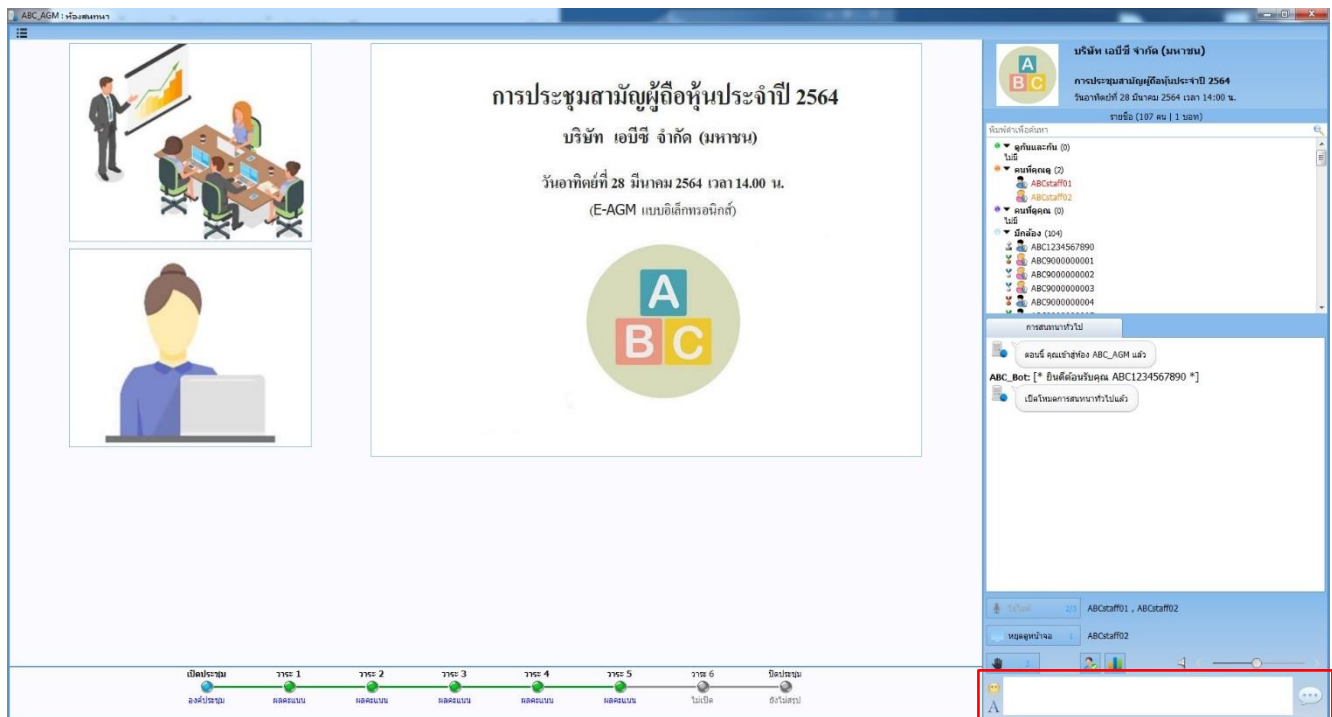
ABC_AGM : ห้องสนทนา

การประชุมสามัญผู้ถือหุ้นประจำปี 2564

บริษัท เอบีซี จำกัด (มหาชน)

วันอาทิตย์ที่ 28 มีนาคม 2564 เวลา 14.00 น.

(E-AGM แบบอิเล็กทรอนิกส์)

A B C

บริษัท เอบีซี จำกัด (มหาชน)

การประชุมสามัญผู้ถือหุ้นประจำปี 2564

วันอาทิตย์ที่ 28 มีนาคม 2564 เวลา 14:00 น.

รายชื่อ (107 คน | 1 บอท)

พิมพ์คำเพื่อค้นหา

ดูกันและกัน (0)
ไม่มี
คนที่คุณดู (2)
ABCstaff01
ABCstaff02
คนที่ดูคุณ (0)
ไม่มี
มีกล้อง (104)
ABC1234567890
ABC9000000001
ABC9000000002
ABC9000000003
ABC9000000004

การสนทนาทั่วไป

ตอนนี้ คุณเข้าสู่ห้อง ABC_AGM แล้ว

ABC_Bot: [* ยินดีต้อนรับคุณ ABC1234567890 *]

เปิดโหมดการสนทนาทั่วไปแล้ว

ไมโครโฟน 2/3 ABCstaff01 , ABCstaff02

หยุดดูหน้าจอ 1 ABCstaff02

3

| เปิดประชุม | วาระ 1 | วาระ 2 | วาระ 3 | วาระ 4 | วาระ 5 | วาระ 6 | ปิดประชุม |
|---|---|---|---|---|---|---|---|
| องค์ประชุม | ผลคะแนน | ผลคะแนน | ผลคะแนน | ผลคะแนน | ผลคะแนน | ไม่เปิด | ยังไม่สรุป |